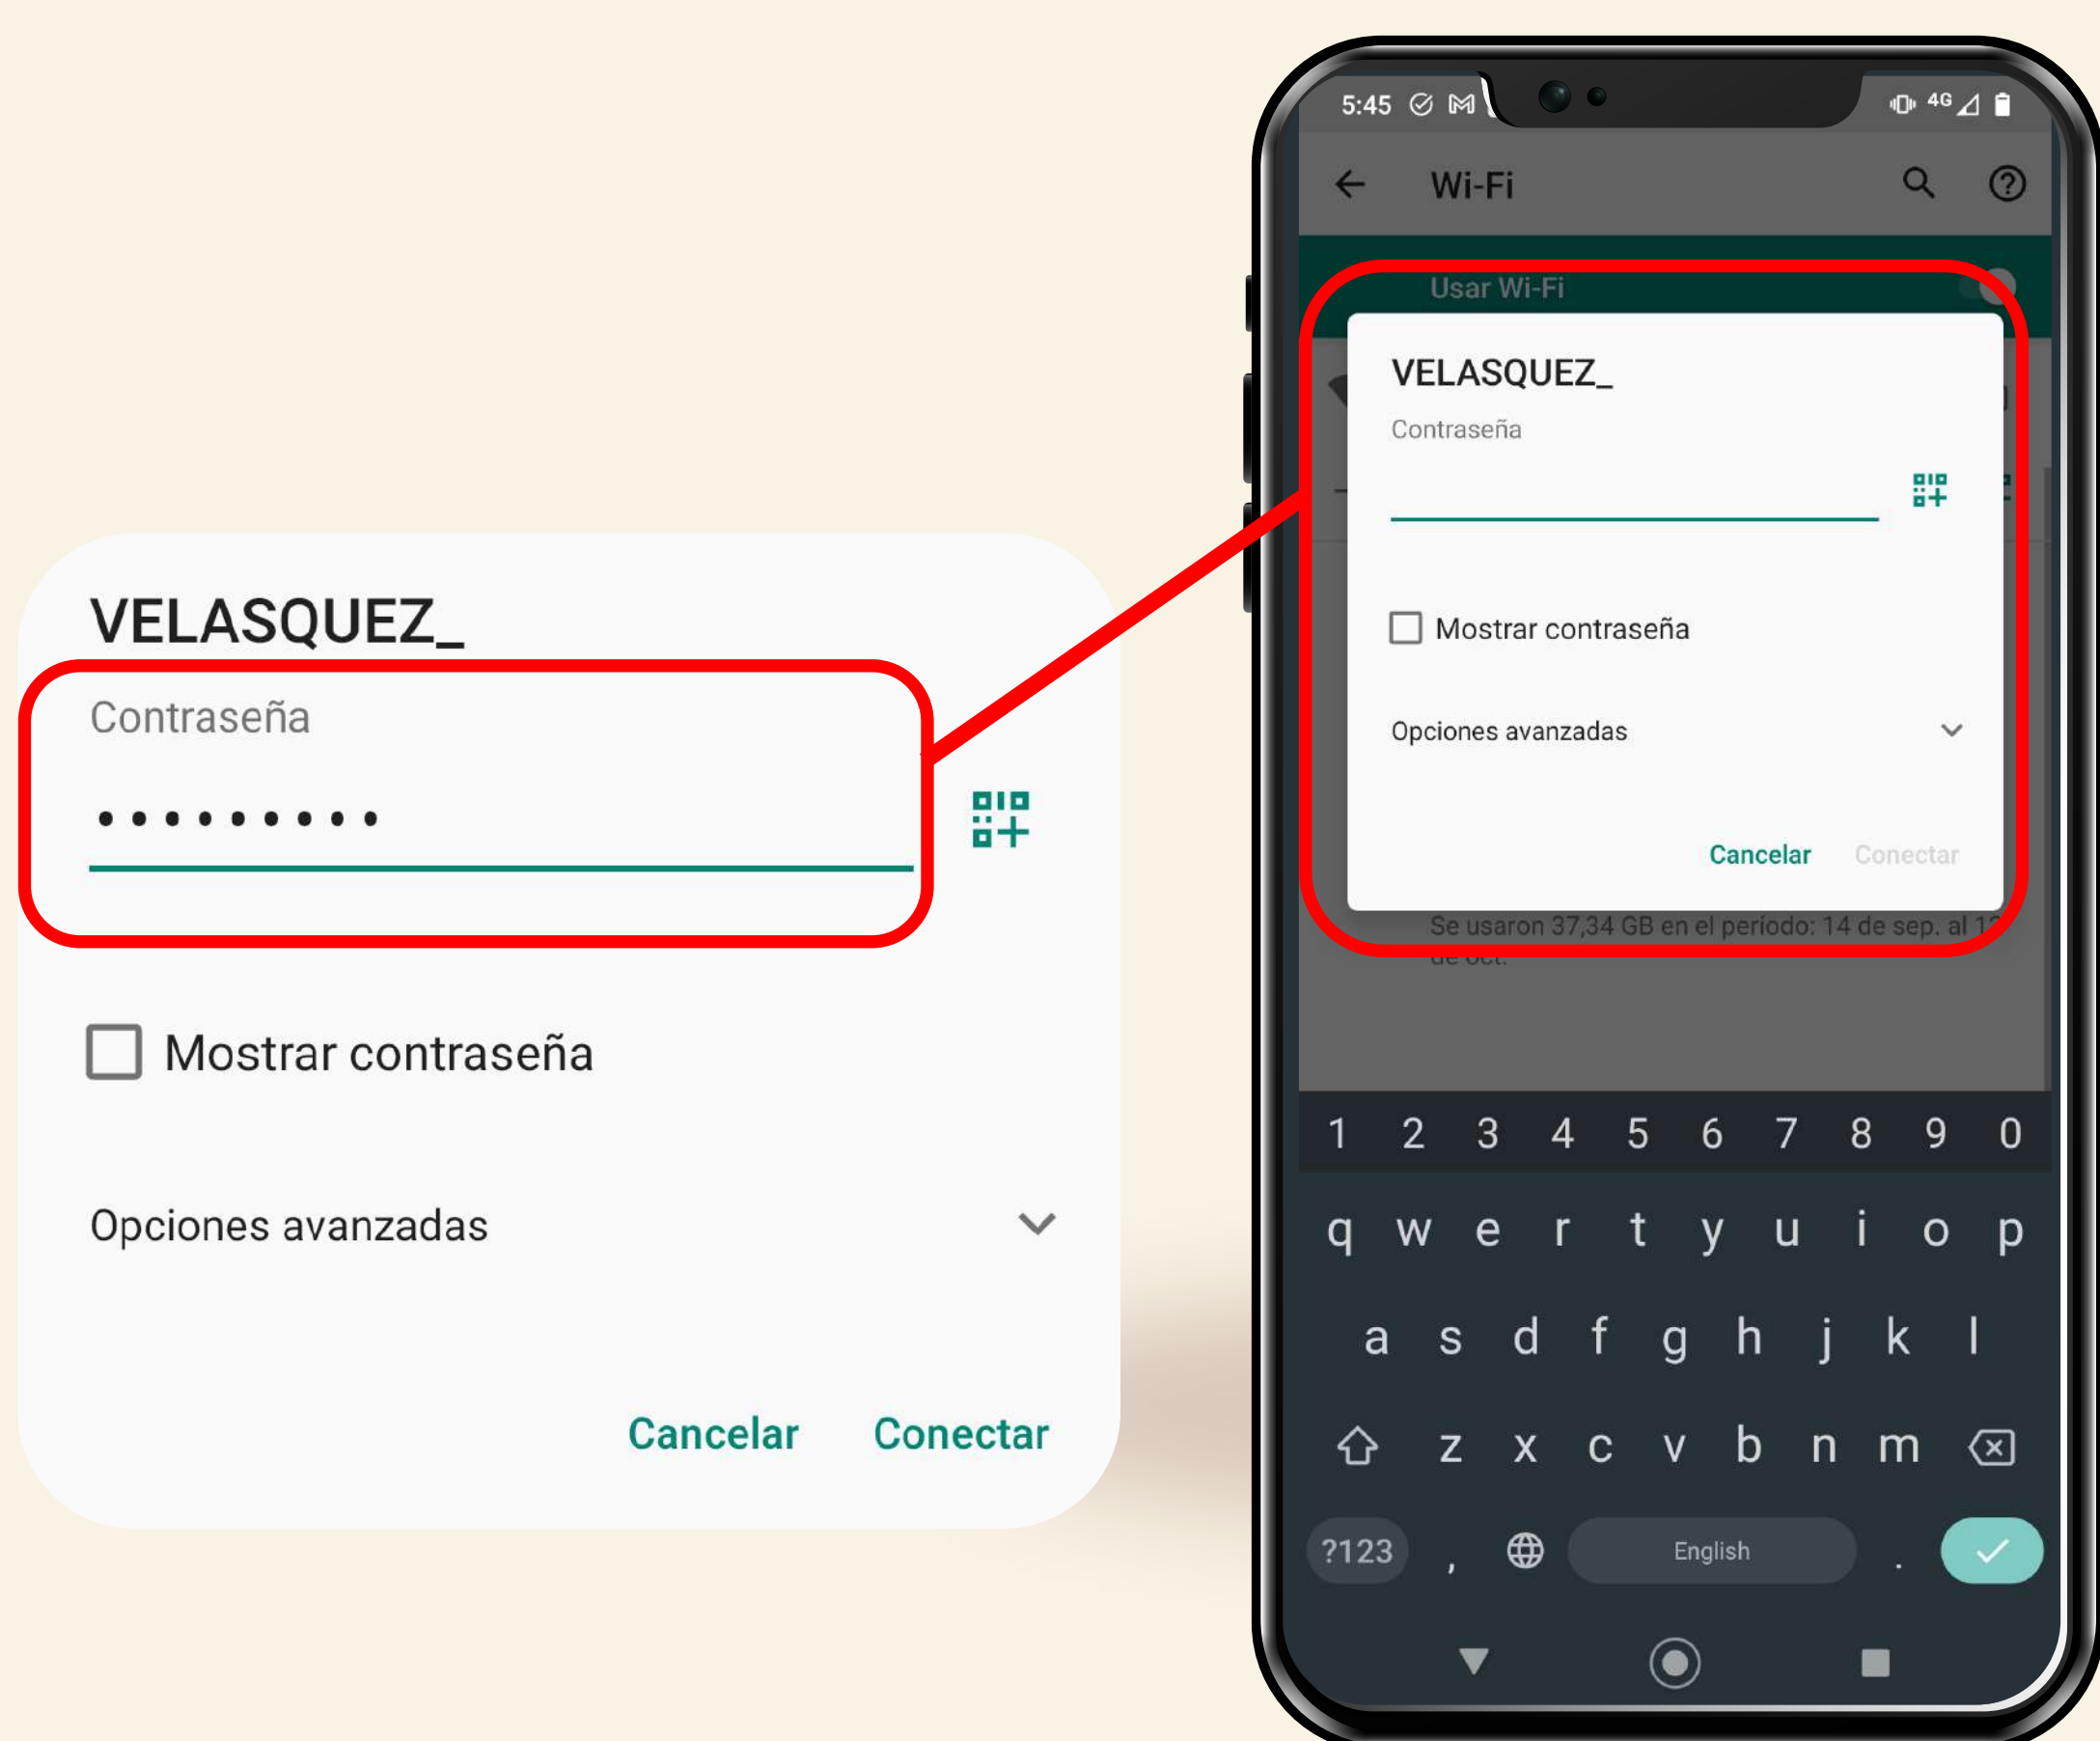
VELASQUEZ_

Contraseña

••••••••••

Mostrar contraseña

Opciones avanzadas

Cancelar Conectar

5:45 4G

Wi-Fi

Usar Wi-Fi

VELASQUEZ_

Contraseña

Mostrar contraseña

Opciones avanzadas

Cancelar Conectar

Se usaron 37,34 GB en el período: 14 de sep. al 1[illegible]

1 2 3 4 5 6 7 8 9 0

q w e r t y u i o p

a s d f g h j k l

z x c v b n m

?123 , English .